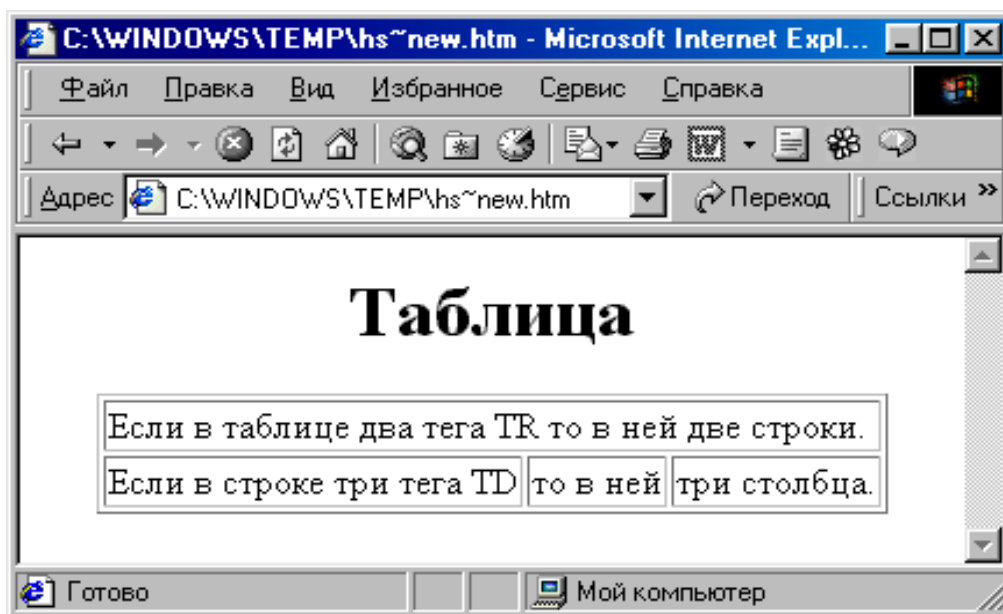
C:\WINDOWS\TEMP\hs~new.htm - Microsoft Internet Expl...

Файл Правка Вид Избранное Сервис Справка

Адрес C:\WINDOWS\TEMP\hs~new.htm Переход Ссылки »

Таблица

| Если в таблице два тега TR то в ней две строки. | | |
|---|---|---|
| Если в строке три тега TD | то в ней | три столбца. |

Готово Мой компьютер